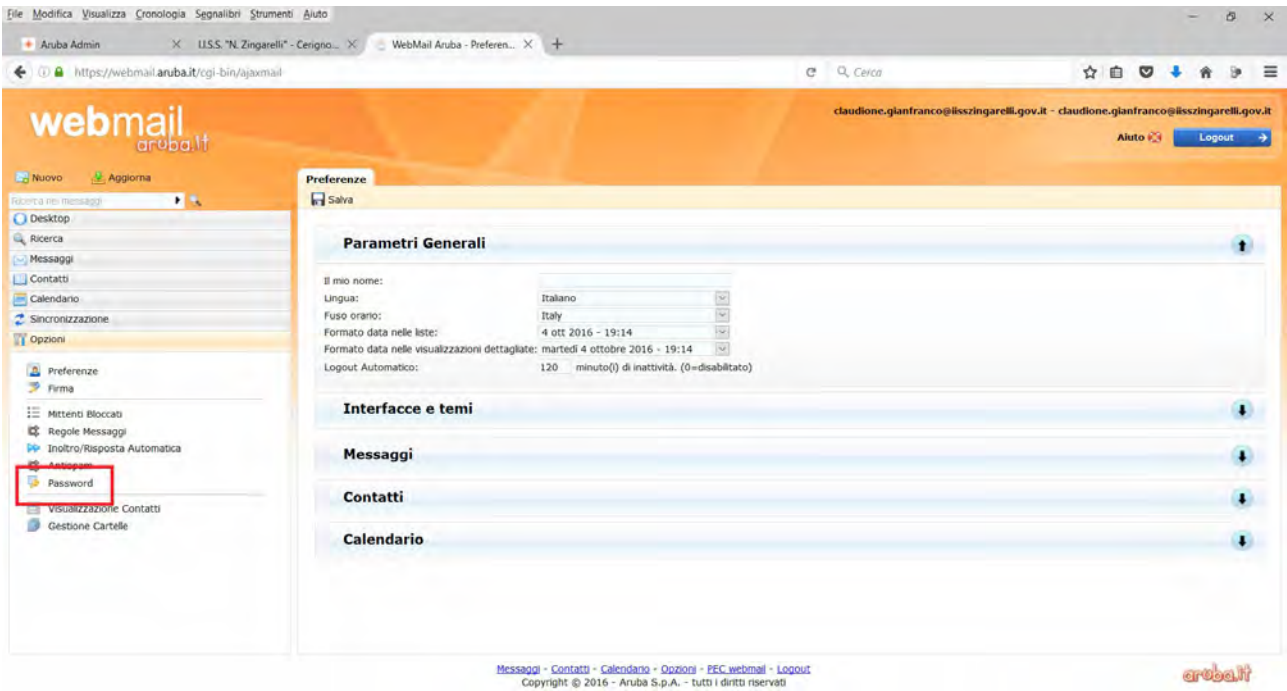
File Modifica Visualizza Cronologia Segnalibri Strumenti Aiuto

Aruba Admin
I.I.S.S. "N. Zingarelli" - Cerigno...
WebMail Aruba - Preferen...

https://webmail.aruba.it/cgi-bin/ajaxmail

Cerca

webmail aruba.it

claudione.gianfranco@iisszingarelli.gov.it - claudione.gianfranco@iisszingarelli.gov.it

Aiuto
Logout

Nuovo
Aggiorna

Ricerca nei messaggi

Desktop
Ricerca
Messaggi
Contatti
Calendario
Sincronizzazione
Opzioni

Preferenze
Firma

Mittenti Bloccati
Regole Messaggi
Inoltro/Risposta Automatica
Antispam
Password

Visualizzazione Contatti
Gestione Cartelle

Preferenze

Salva

Parametri Generali

Il mio nome:
Lingua: Italiano
Fuso orario: Italy
Formato data nelle liste: 4 ott 2016 - 19:14
Formato data nelle visualizzazioni dettagliate: martedì 4 ottobre 2016 - 19:14
Logout Automatico: 120 minuto(i) di inattività. (0=disabilitato)

Interfacce e temi

Messaggi

Contatti

Calendario

Messaggi - Contatti - Calendario - Opzioni - PEC webmail - Logout
Copyright © 2016 - Aruba S.p.A. - tutti i diritti riservati

aruba.it